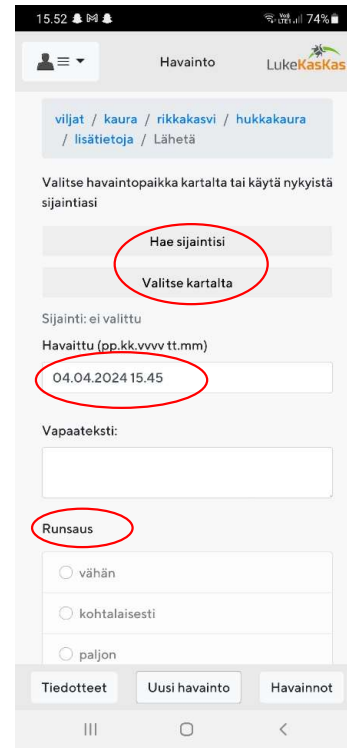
15.52 74%

Havainto

LukeKasKas

viljat / kaura / rikkakasvi / hukkakaura / lisätietoja / Lähetä

Valitse havaintopaikka kartalta tai käytä nykyistä sijaintiasi

Hae sijaintisi

Valitse kartalta

Sijainti: ei valittu

Havaittu (pp.kk.vvvv tt.mm)

04.04.2024 15.45

Vapaateksti:

Runsaus

vähän

kohtalaisesti

paljon

Tiedotteet

Uusi havainto

Havainnot